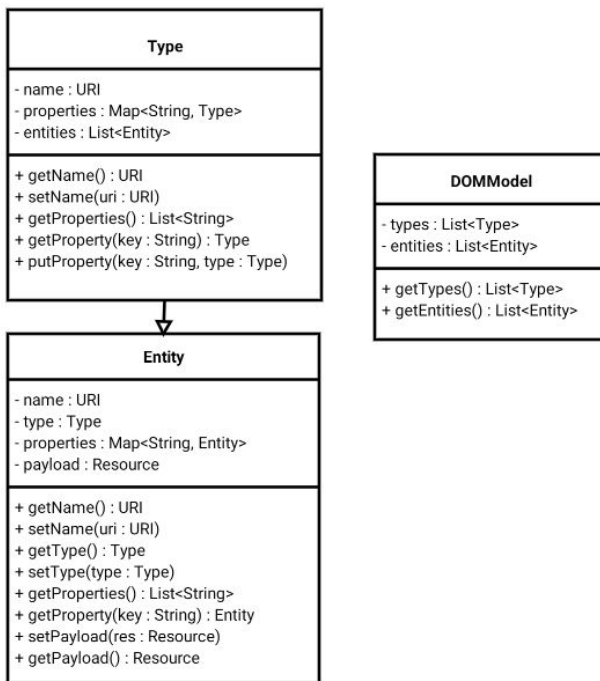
Type

- name : URI
- properties : Map<String, Type>
- entities : List<Entity>

+ getName() : URI
+ setName(uri : URI)
+ getProperties() : List<String>
+ getProperty(key : String) : Type
+ putProperty(key : String, type : Type)

Entity

- name : URI
- type : Type
- properties : Map<String, Entity>
- payload : Resource

+ getName() : URI
+ setName(uri : URI)
+ getType() : Type
+ setType(type : Type)
+ getProperties() : List<String>
+ getProperty(key : String) : Entity
+ setPayload(res : Resource)
+ getPayload() : Resource

DOMModel

- types : List<Type>
- entities : List<Entity>

+ getTypes() : List<Type>
+ getEntities() : List<Entity>